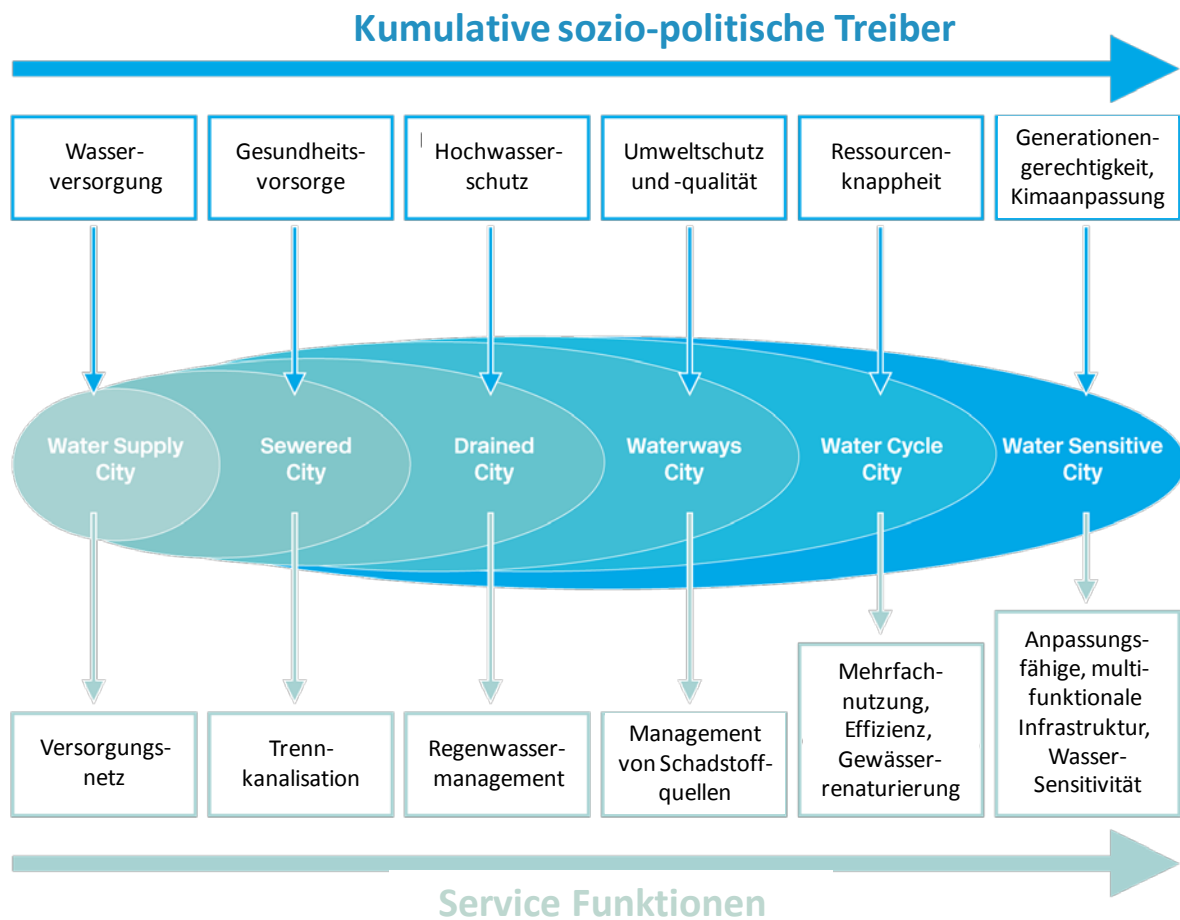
Kumulative sozio-politische Treiber

Wasserversorgung

Gesundheitsvorsorge

Hochwasserschutz

Umweltschutz und -qualität

Ressourcenknappheit

Generationengerechtigkeit, Kimaanpassung

Water Supply City

Sewered City

Drained City

Waterways City

Water Cycle City

Water Sensitive City

Versorgungsnetz

Trennkanalisation

Regenwassermanagement

Management von Schadstoffquellen

Mehrfachnutzung, Effizienz, Gewässerrenaturierung

Anpassungsfähige, multifunktionale Infrastruktur, Wasser-Sensitivität

Service Funktionen